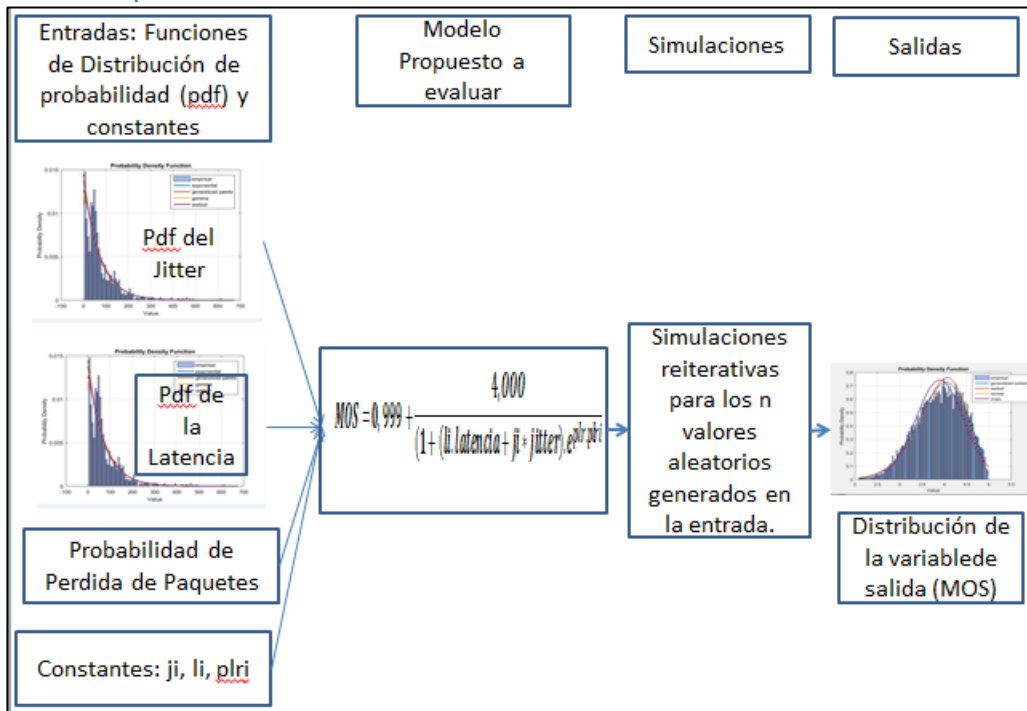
Entradas: Funciones de Distribución de probabilidad (pdf) y constantes

Modelo Propuesto a evaluar

Simulaciones

Salidas

Probability Density Function

Probability Density

Value

Pdf del Jitter

Probability Density Function

Probability Density

Value

Pdf de la Latencia

$MOS = 0,999 + \frac{4,000}{(1 + (li.latencia + ji * jitter).e^{plr.plri}}$

Simulaciones reiterativas para los n valores aleatorios generados en la entrada.

Probability Density Function

Distribución de la variablede salida (MOS)

Probabilidad de Perdida de Paquetes

Constantes: ji, li, plri